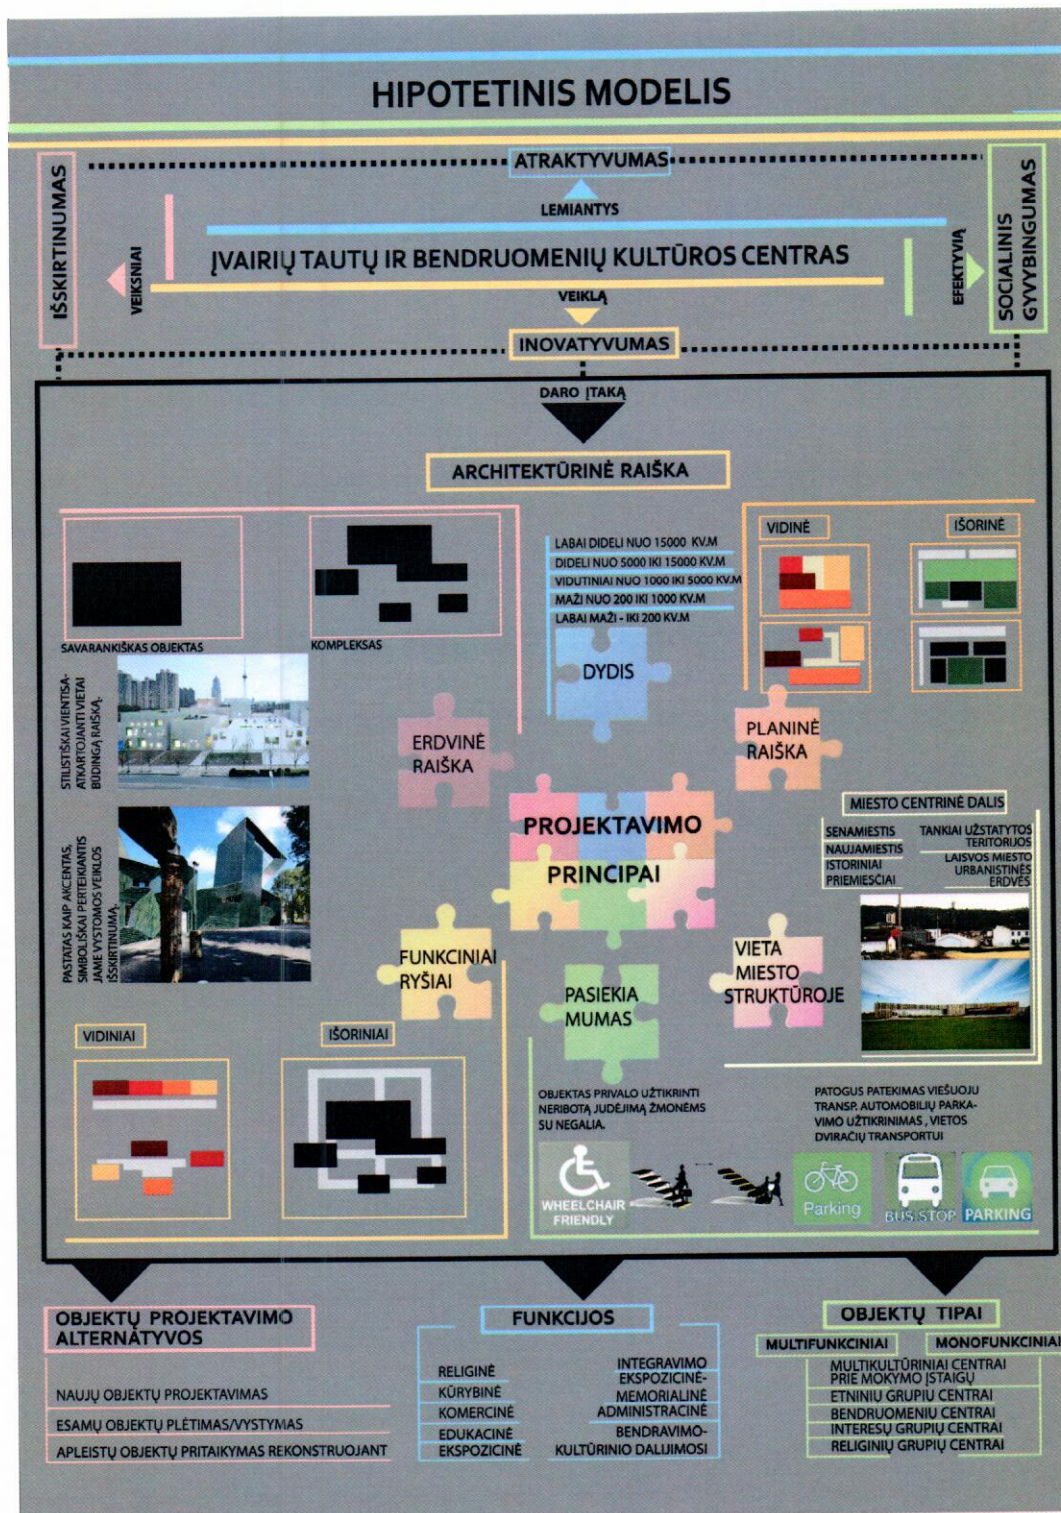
HIPOTETINIS MODELIS

IŠSKIRTINUMAS

ATRAKTYVUMAS

LEMIANTYS

SOCIALINIS GYVYBINGUMAS

VEIKSNIAI

ĮVAIRIŲ TAUTŲ IR BENDRUOMENIŲ KULTŪROS CENTRAS

EFEKTYVIĄ

VEIKLĄ

INOVATYVUMAS

DARO ĮTAKĄ

ARCHITEKTŪRINĖ RAIŠKA

SAVARANKIŠKAS OBJEKTAS

KOMPLEKSAS

LABAI DIDELI NUO 15000 KV.M
DIDELI NUO 5000 IKI 15000 KV.M
VIDUTINIAI NUO 1000 IKI 5000 KV.M
MAŽI NUO 200 IKI 1000 KV.M
LABAI MAŽI - IKI 200 KV.M

DYDIS

VIDINĖ

IŠORINĖ

STILISTIŠKAI VIENTISA-ATKARTOJANTI VIETAI BŪDINGĄ RAIŠKĄ.

ERDVINĖ RAIŠKA

PLANINĖ RAIŠKA

PASTATAS KAIP AKCENTAS, SIMBOLIŠKAI PERTEIKIANTIS JAME VYSTOMOS VEIKLOS IŠSKIRTINUMĄ.

PROJEKTAVIMO PRINCIPAI

MIESTO CENTRINĖ DALIS

SENAMIESTIS
NAUJAMIESTIS
ISTORINIAI PRIEMIESČIAI

TANKIAI UŽSTATYTOS TERITORIJOS
LAISVOS MIESTO URBANISTINĖS ERDVĖS

FUNKCINIAI RYŠIAI

PASIEKIA MUMAS

VIETA MIESTO STRUKTŪROJE

VIDINIAI

IŠORINIAI

OBJEKTAS PRIVALO UŽTIKRINTI NERIBOTĄ JUDĖJIMĄ ŽMONĖMS SU NEGALIA.

PATOGUS PATEKIMAS VIEŠUOJU TRANSP. AUTOMOBILIŲ PARKAVIMO UŽTIKRINIMAS , VIETOS DVIRAČIŲ TRANSPORTUI

WHEELCHAIR FRIENDLY

Parking

BUS STOP

PARKING

OBJEKTŲ PROJEKTAVIMO ALTERNATYVOS

NAUJŲ OBJEKTŲ PROJEKTAVIMAS
ESAMŲ OBJEKTŲ PLĖTIMAS/VYSTYMAS
APLEISTŲ OBJEKTŲ PRITAIKYMAS REKONSTRUOJANT

FUNKCIJOS

RELIGINĖ
KŪRYBINĖ
KOMERCINĖ
EDUKACINĖ EKSPOZICINĖ

INTEGRAVIMO EKSPOZICINĖ
MEMORIALINĖ
ADMINISTRACINĖ
BENDRAVIMO-KULTŪRINIO DALIJIMOSI

OBJEKTŲ TIPAI

MULTIFUNKCINIAI

MONOFUNKCINIAI

MULTIKULTŪRINIAI CENTRAI PRIE MOKYMO ĮSTAIGŲ
ETNINIŲ GRUPIŲ CENTRAI
BENDRUOMENIŲ CENTRAI
INTERESŲ GRUPIŲ CENTRAI
RELIGINIŲ GRUPIŲ CENTRAI